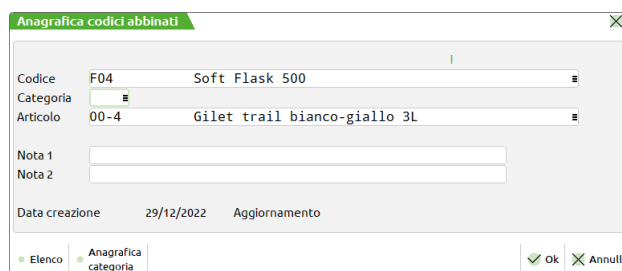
Anagrafica codici abbinati

Codice F04 Soft Flask 500
Categoria
Articolo 00-4 Gilet trail bianco-giallo 3L

Nota 1
Nota 2

Data creazione 29/12/2022 Aggiornamento

Elenco
Anagrafica categoria
Ok
Annull